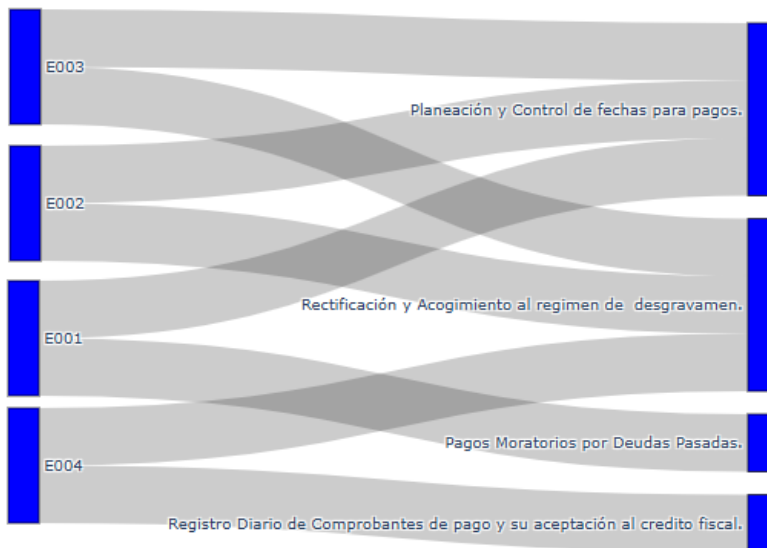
E003

E002

E001

E004

Planeación y Control de fechas para pagos.

Rectificación y Acogimiento al regimen de desgravamen.

Pagos Moratorios por Deudas Pasadas.

Registro Diario de Comprobantes de pago y su aceptación al credito fiscal.